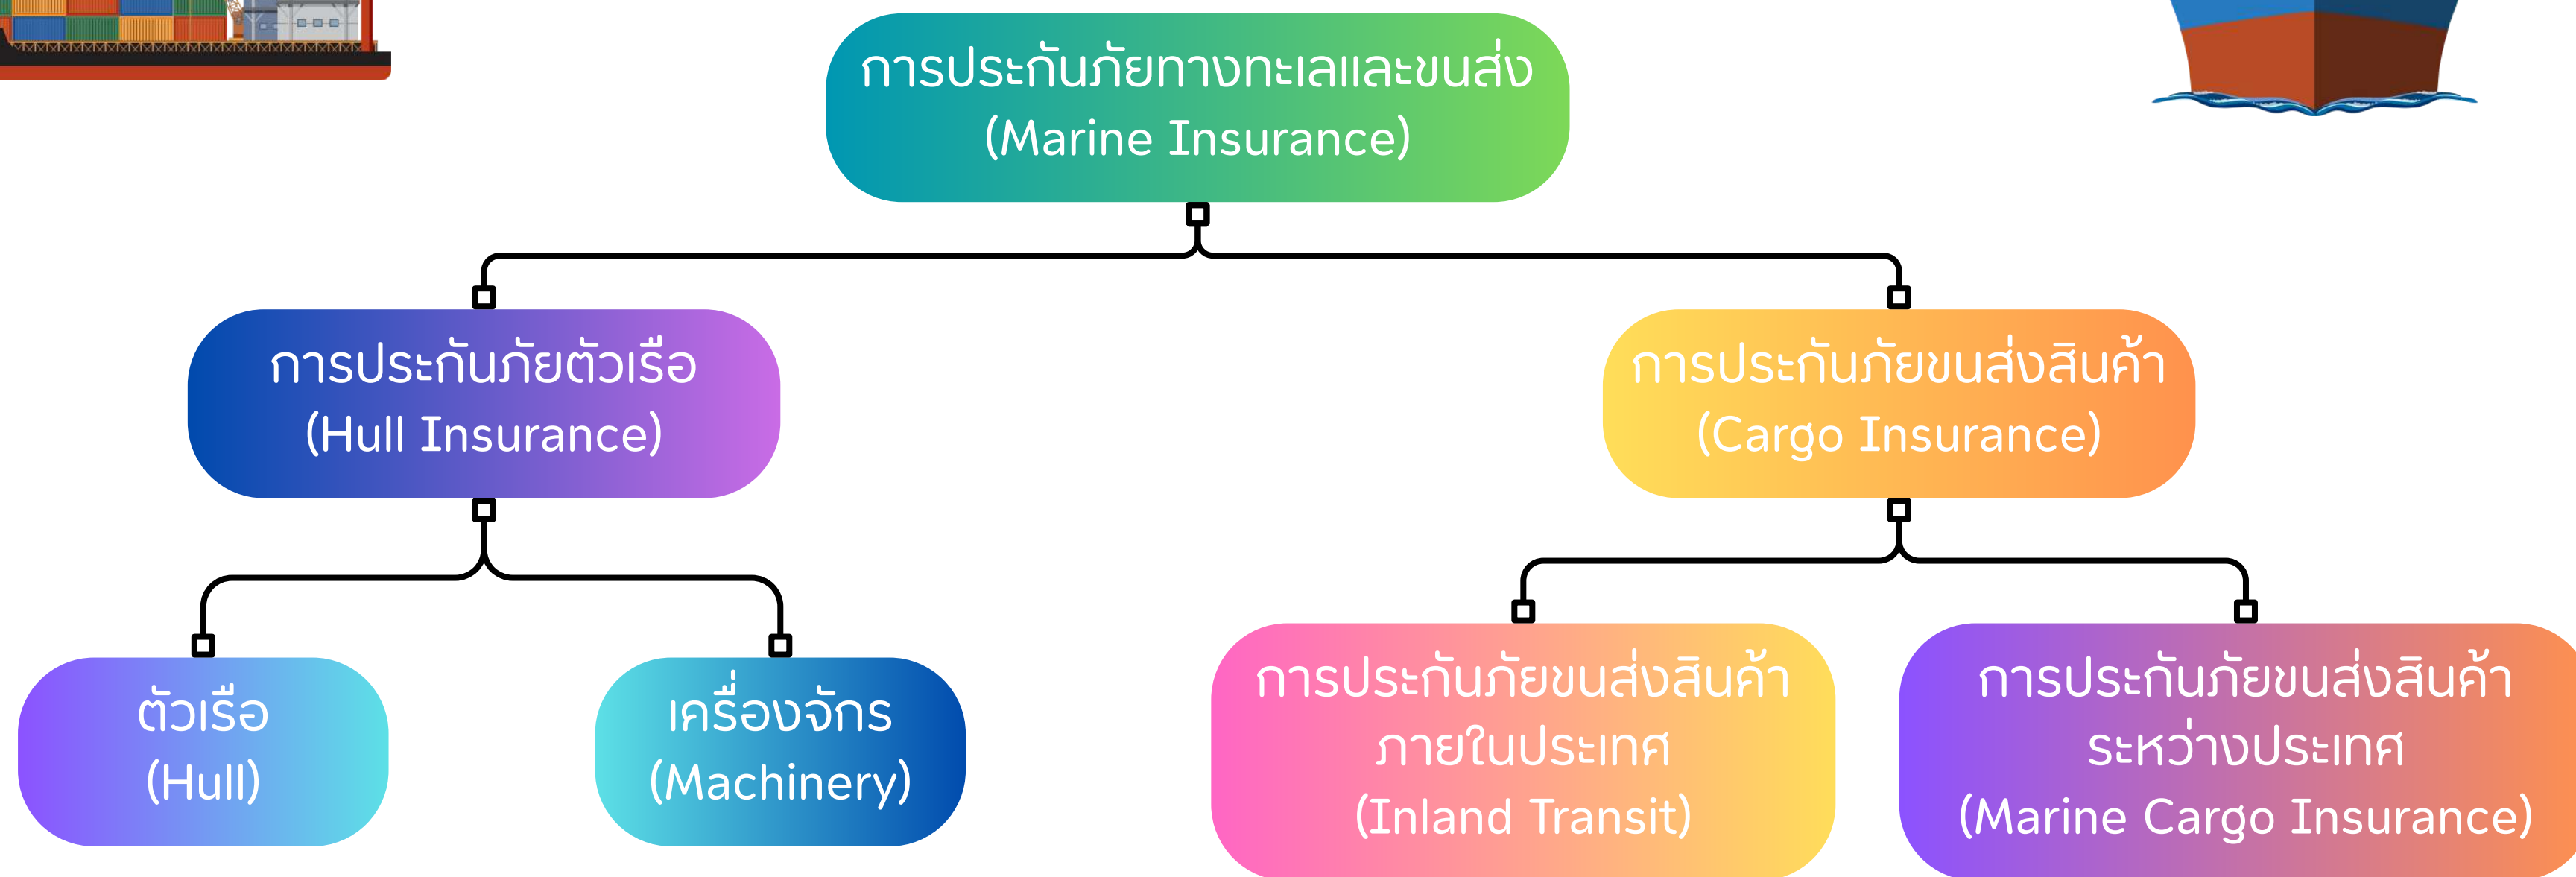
การประกันภัยทางทะเลและขนส่ง
(Marine Insurance)

การประกันภัยตัวเรือ
(Hull Insurance)

การประกันภัยขนส่งสินค้า
(Cargo Insurance)

ตัวเรือ
(Hull)

เครื่องจักร
(Machinery)

การประกันภัยขนส่งสินค้า
ภายในประเทศ
(Inland Transit)

การประกันภัยขนส่งสินค้า
ระหว่างประเทศ
(Marine Cargo Insurance)